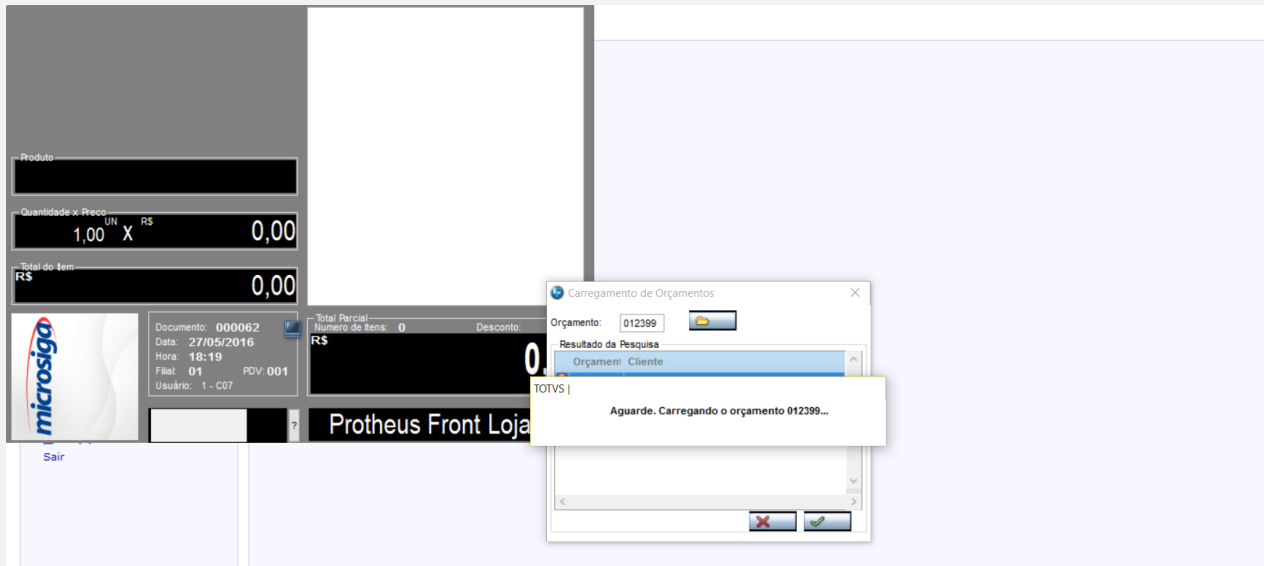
Produto

Quantidade x Preço
UN R$
1,00 X 0,00

Total do Item
R$
0,00

microsiga

Documento: 000062
Data: 27/05/2016
Hora: 18:19
Filial: 01 PDV: 001
Usuário: 1 - C07

?

Total Parcial
Numero de Itens: 0 Desconto:
R$
0,

Protheus Front Loja

Sair

Carregamento de Orçamentos

Orçamento: 012399

Resultado da Pesquisa
Orçament Cliente

TOTVS |

Aguarde. Carregando o orçamento 012399...